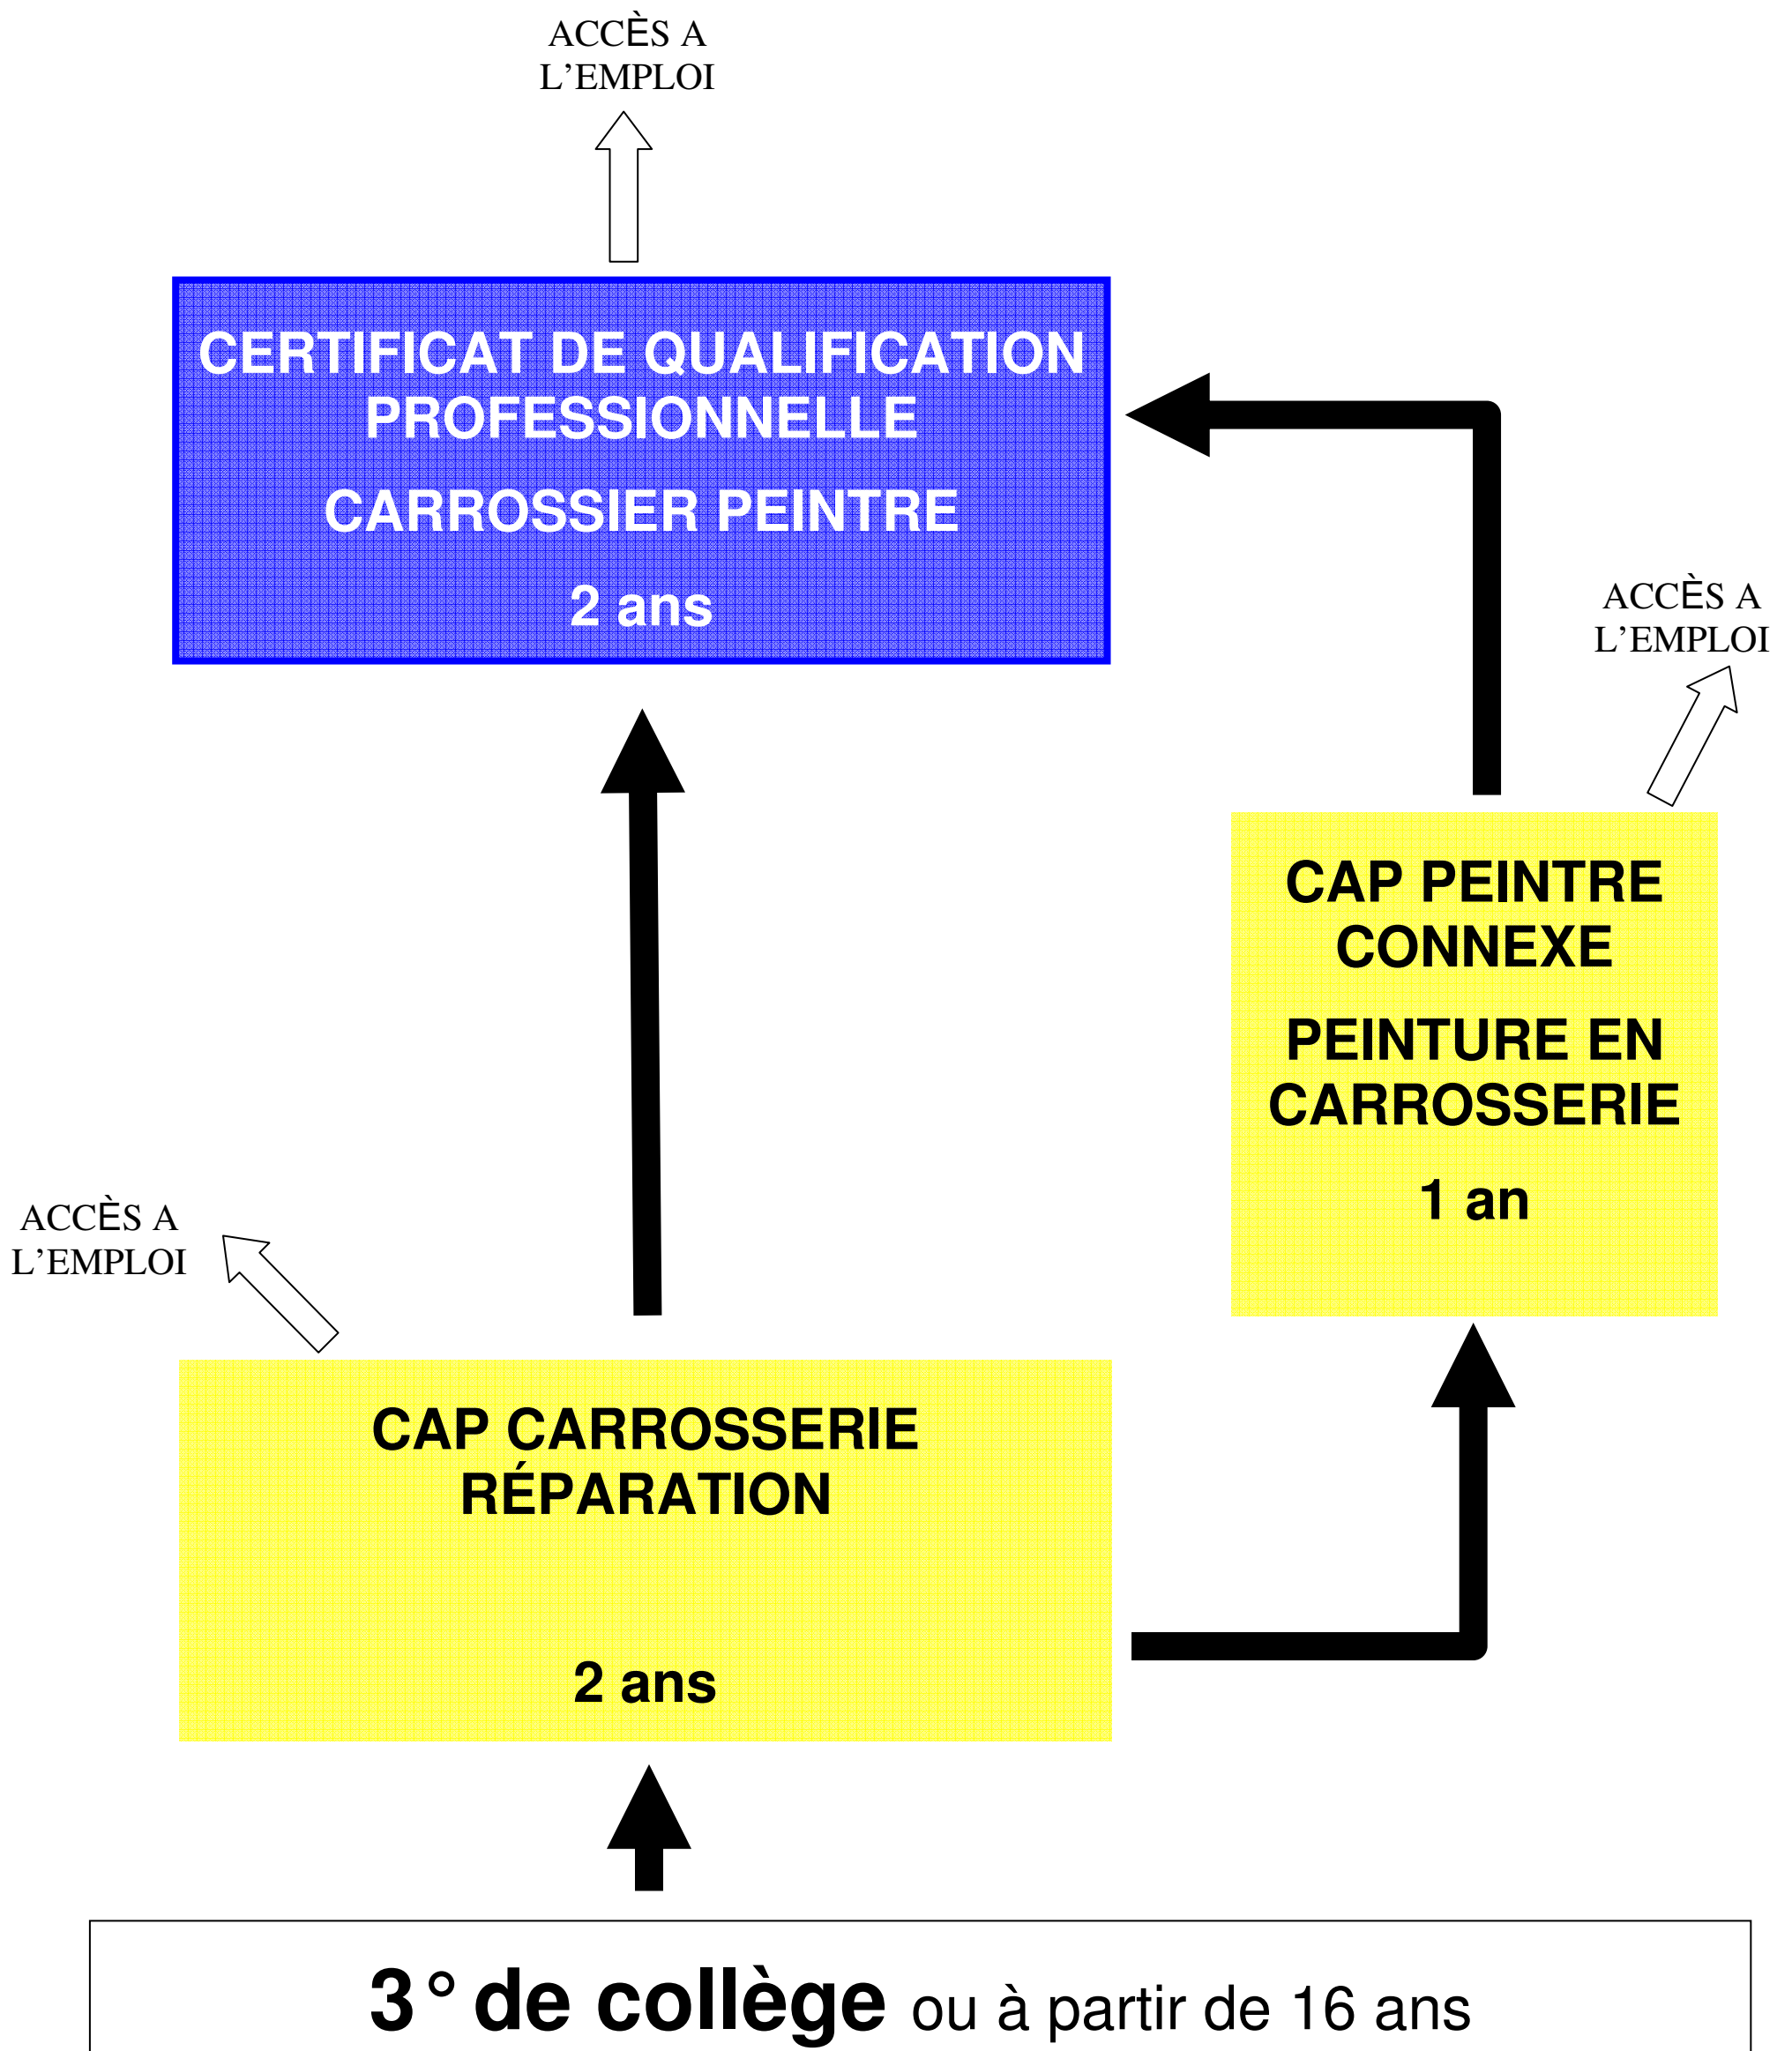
ACCÈS A L'EMPLOI

CERTIFICAT DE QUALIFICATION PROFESSIONNELLE

CARROSSIER PEINTRE

2 ans

ACCÈS A L'EMPLOI

CAP PEINTRE CONNEXE

PEINTURE EN CARROSSERIE

1 an

ACCÈS A L'EMPLOI

CAP CARROSSERIE RÉPARATION

2 ans

3° de collège ou à partir de 16 ans